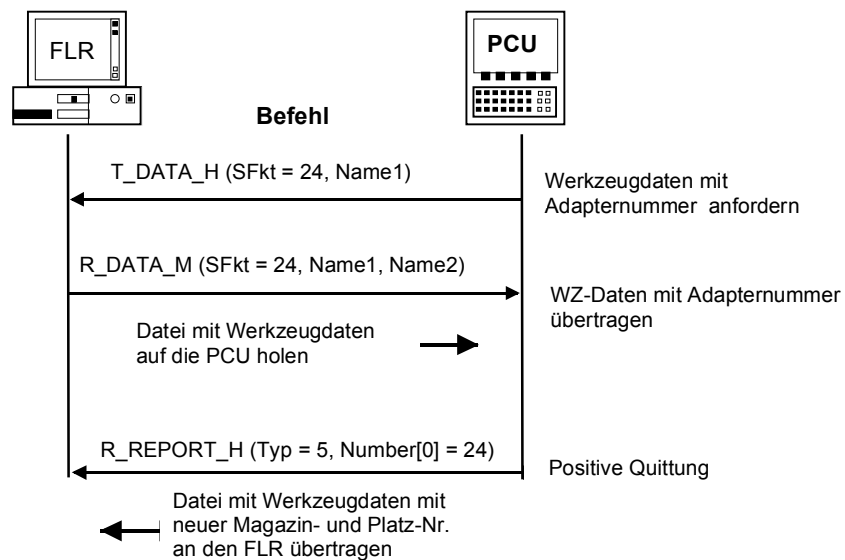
FLR

PCU

Befehl

T_DATA_H (SFkt = 24, Name1)

Werkzeugdaten mit Adapternummer anfordern

R_DATA_M (SFkt = 24, Name1, Name2)

WZ-Daten mit Adapternummer übertragen

Datei mit Werkzeugdaten auf die PCU holen

R_REPORT_H (Typ = 5, Number[0] = 24)

Positive Quittung

Datei mit Werkzeugdaten mit neuer Magazin- und Platz-Nr. an den FLR übertragen